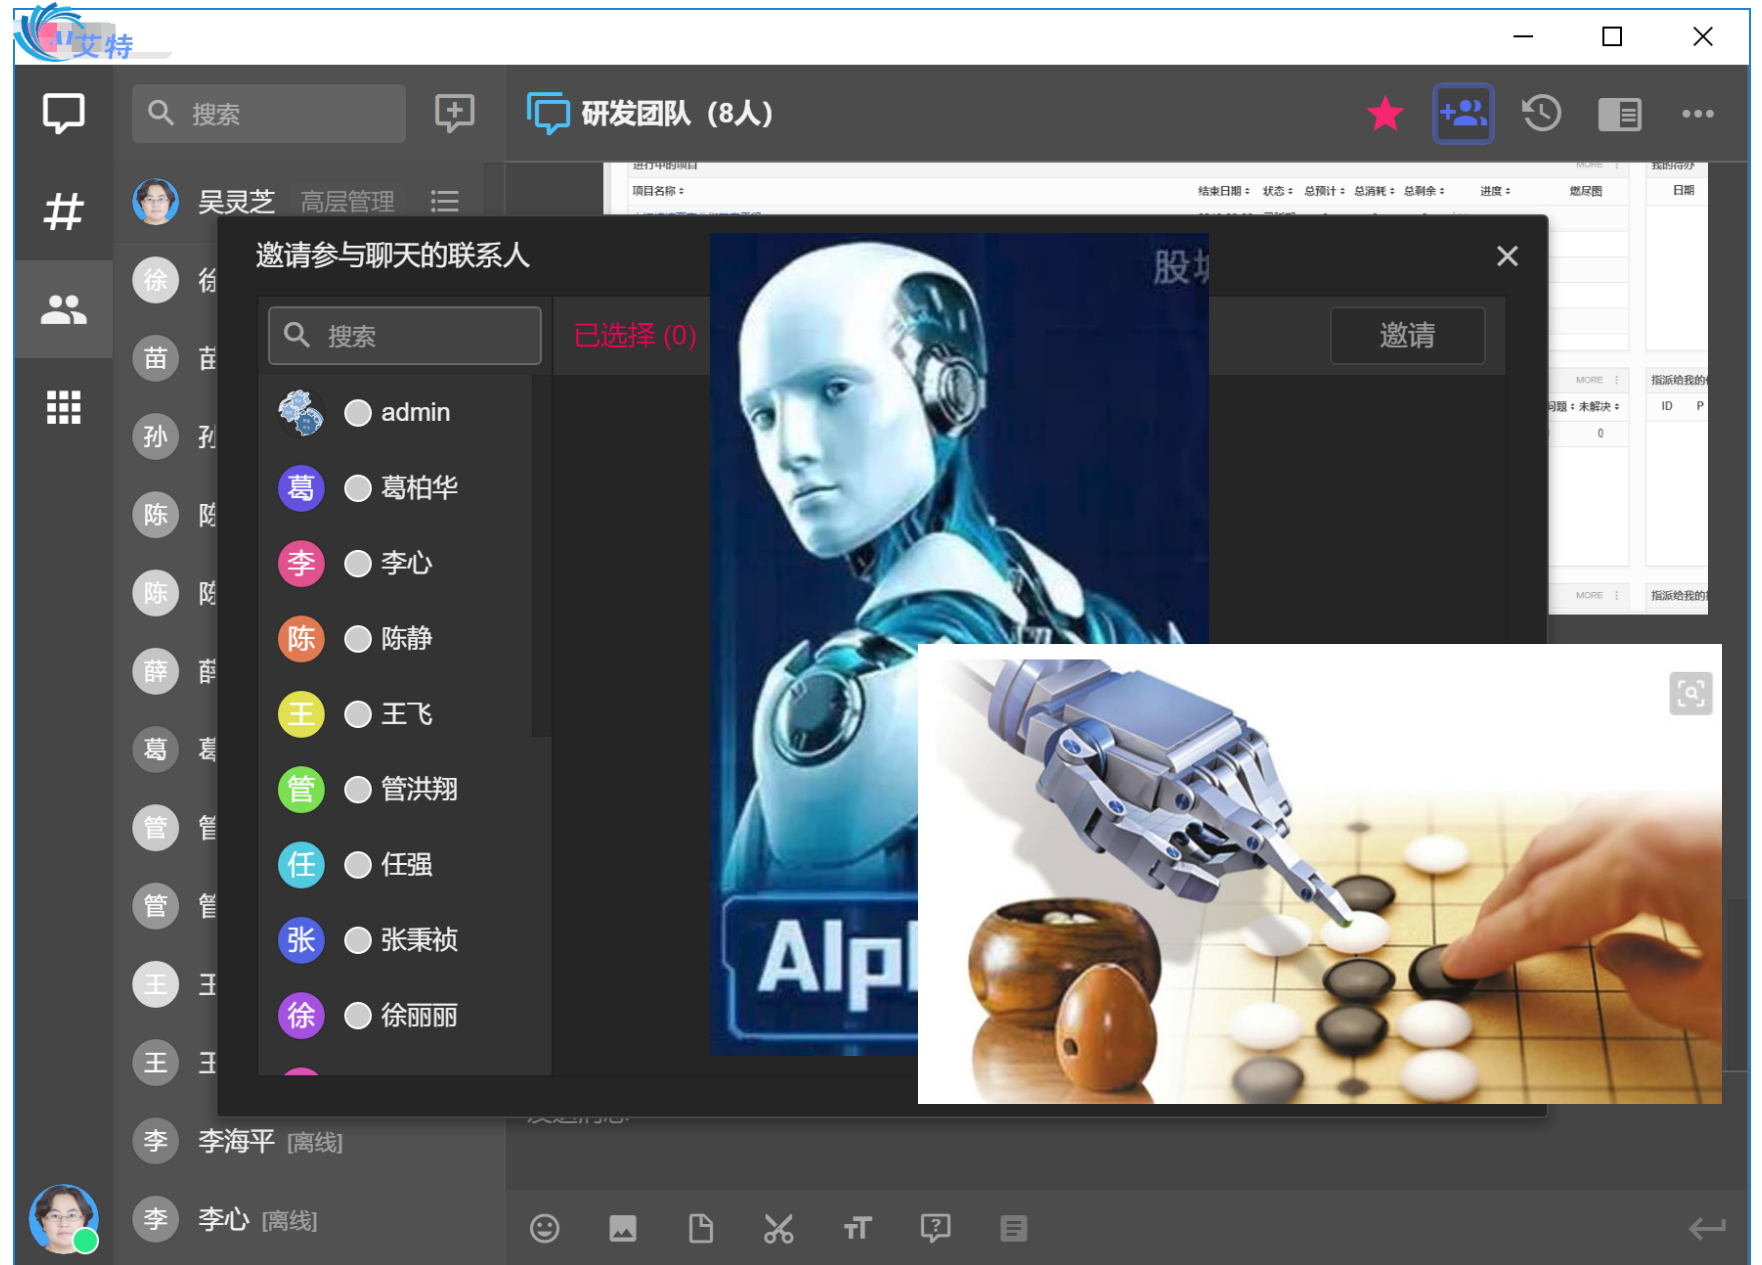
AI艾特

搜索

研发团队 (8人)

吴灵芝 高层管理

徐
苗
孙
陈
陈
薛
葛
管
管
王
王

李 李海平 [离线]
李 李心 [离线]

进行中的项目
项目名称 ≑
结束日期 ≑ 状态 ≑ 总预计 ≑ 总消耗 ≑ 总剩余 ≑ 进度 ≑ 燃尽图
日期
MORE
指派给我的
问题 ≑ 未解决 ≑
ID P
0
MORE
指派给我的

邀请参与聊天的联系人

搜索

已选择 (0)

邀请

admin
葛 葛柏华
李 李心
陈 陈静
王 王飞
管 管洪翔
任 任强
张 张秉祯
徐 徐丽丽

股
Alp